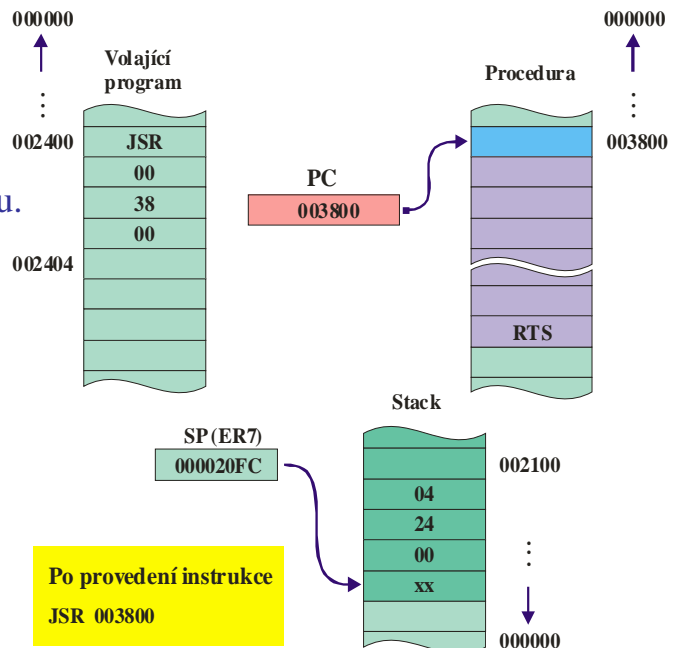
000000

Volající program

002400

JSR

00

38

00

002404

u.

PC

003800

000000

Procedura

003800

RTS

Stack

SP (ER7)

000020FC

002100

04

24

00

xx

000000

Po provedení instrukce

JSR 003800